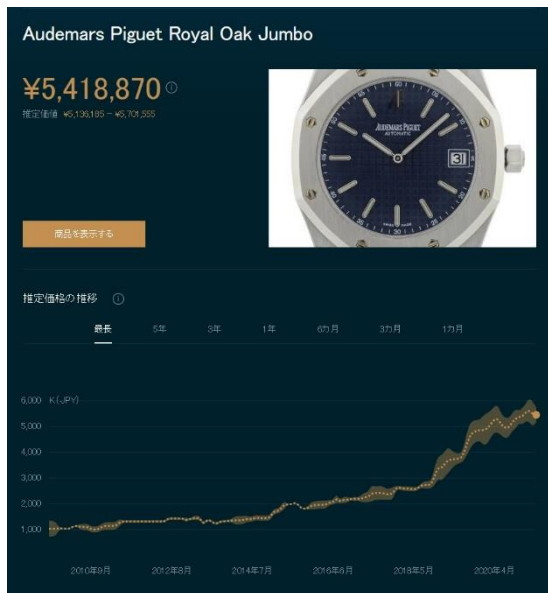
Audemars Piguet Royal Oak Jumbo

¥5,418,870

推定価値 ¥5,136,185 ~ ¥5,701,555

AUDEMARS PIGUET
AUTOMATIC
31

商品を表示する

推定価格の推移

最長 5年 3年 1年 6カ月 3カ月 1カ月

6,000 K (JPY)
5,000
4,000
3,000
2,000
1,000

2010年9月 2012年8月 2014年7月 2016年6月 2018年5月 2020年4月